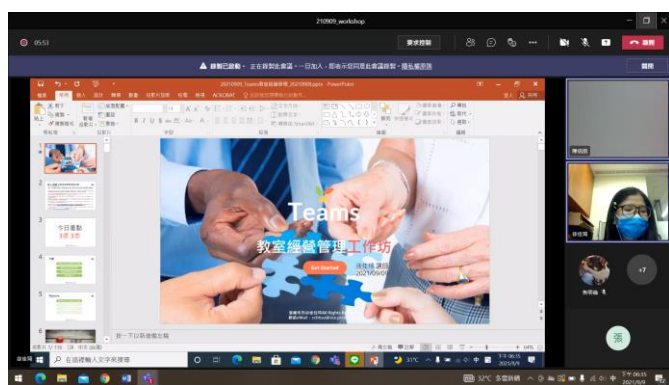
210909_workshop

05:53

要求控制

離開

▲ 錄製已啟動・主在錄製此會議・一旦加入，即表示您同意此會議錄製・隱私權原則

關閉

Teams

教室經營管理工作坊

Get Started

2021/09/09

今日重點

按一下以新增備忘稿

陳佳霖

徐佳琦

+7

張

在這裡輸入文字來搜尋

33°C 多雲時晴

33°C 多雲時晴

2021/9/9